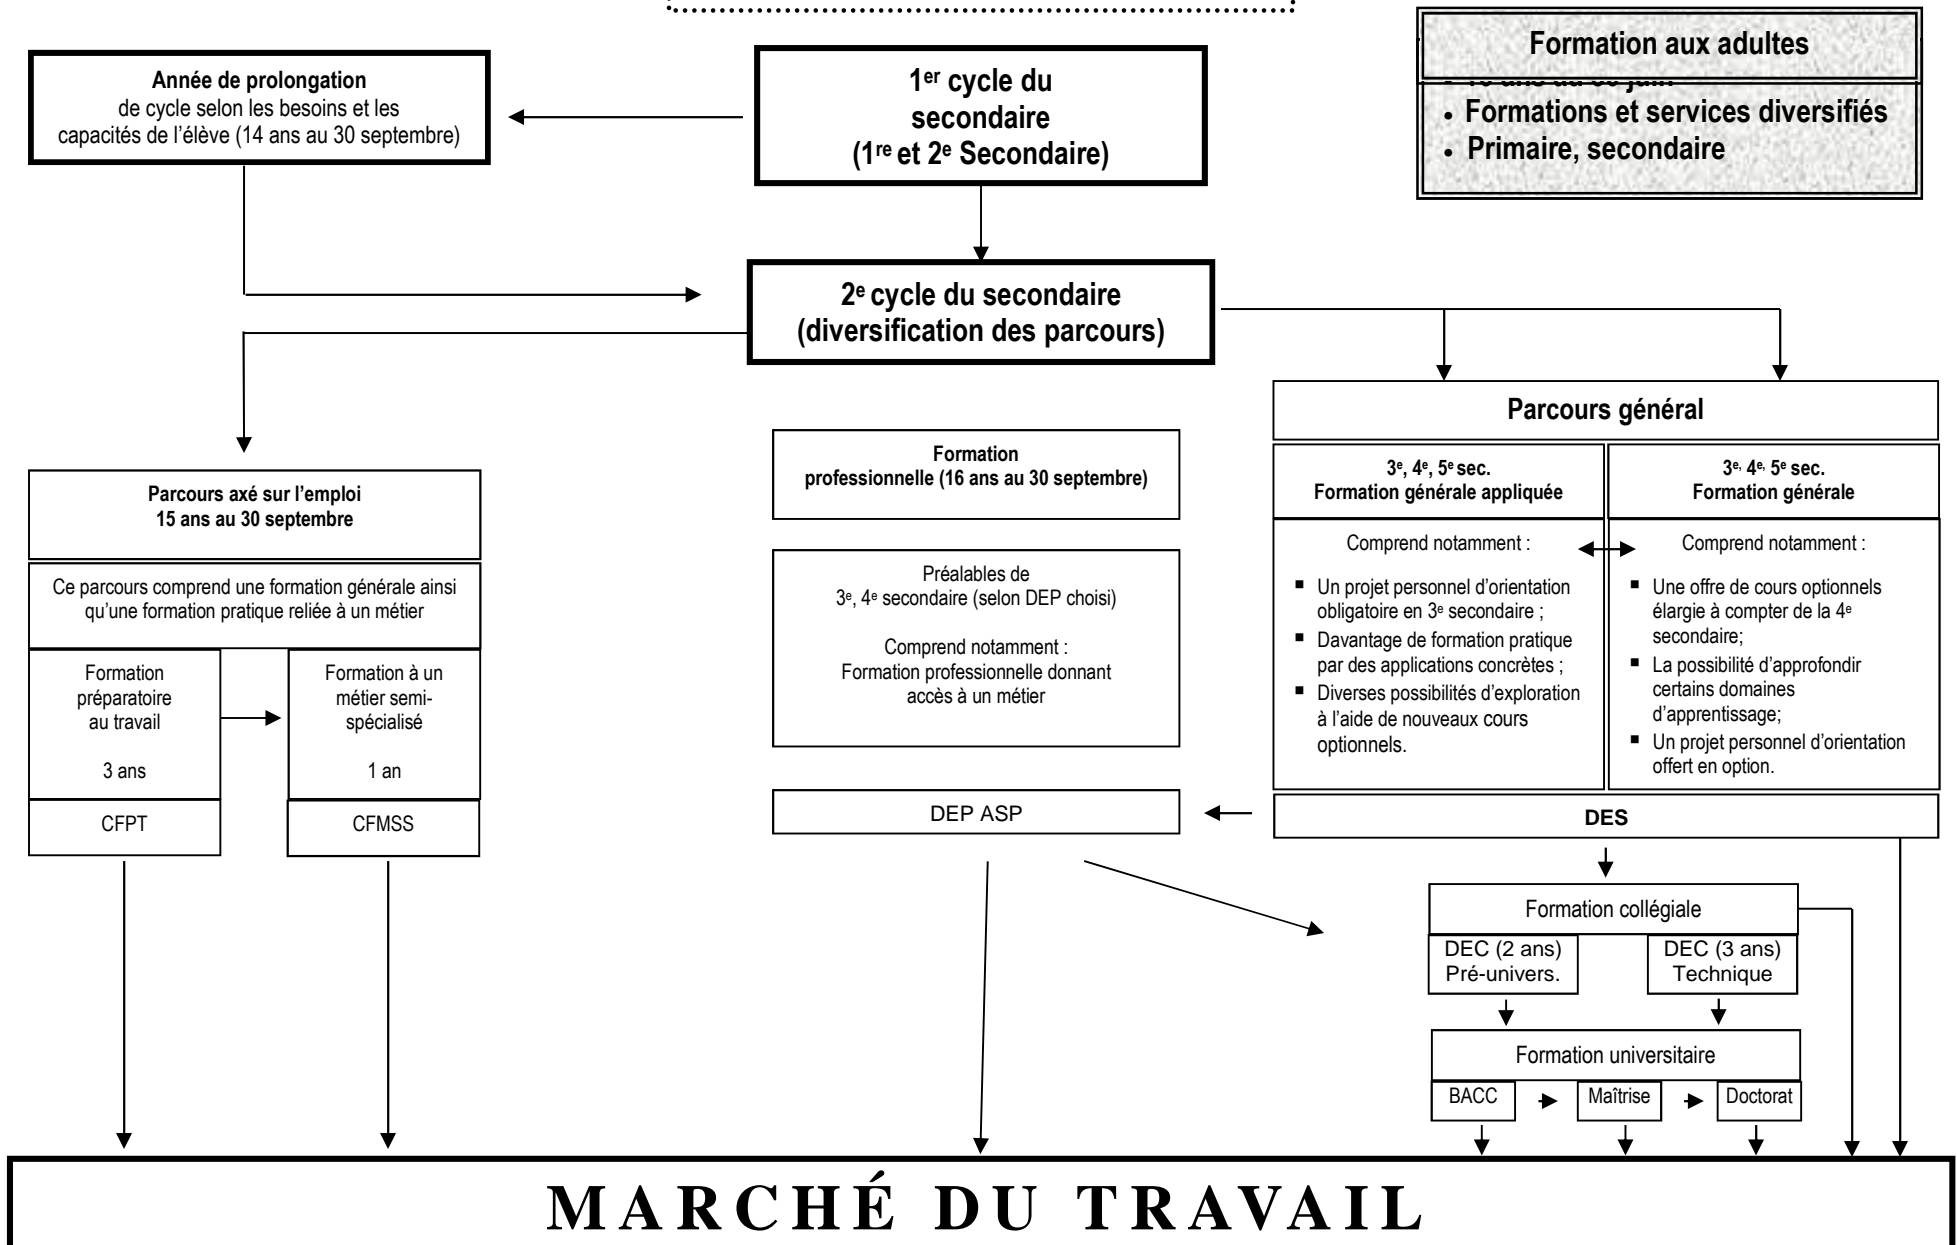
Formation aux adultes

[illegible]

- Formations et services diversifiés
- Primaire, secondaire

Année de prolongation de cycle selon les besoins et les capacités de l'élève (14 ans au 30 septembre)

1$^{er}$ cycle du secondaire (1$^{re}$ et 2$^{e}$ Secondaire)

2$^{e}$ cycle du secondaire (diversification des parcours)

Parcours axé sur l'emploi 15 ans au 30 septembre

Ce parcours comprend une formation générale ainsi qu'une formation pratique reliée à un métier

Formation préparatoire au travail

3 ans

CFPT

Formation à un métier semi-spécialisé

1 an

CFMSS

Formation professionnelle (16 ans au 30 septembre)

Préalables de 3$^{e}$, 4$^{e}$ secondaire (selon DEP choisi)

Comprend notamment : Formation professionnelle donnant accès à un métier

DEP ASP

Parcours général

3$^{e}$, 4$^{e}$, 5$^{e}$ sec. Formation générale appliquée

Comprend notamment :

- Un projet personnel d'orientation obligatoire en 3$^{e}$ secondaire ;
- Davantage de formation pratique par des applications concrètes ;
- Diverses possibilités d'exploration à l'aide de nouveaux cours optionnels.

3$^{e,}$ 4$^{e,}$ 5$^{e}$ sec. Formation générale

Comprend notamment :

- Une offre de cours optionnels élargie à compter de la 4$^{e}$ secondaire;
- La possibilité d'approfondir certains domaines d'apprentissage;
- Un projet personnel d'orientation offert en option.

DES

Formation collégiale

DEC (2 ans) Pré-univers.

DEC (3 ans) Technique

Formation universitaire

BACC

Maîtrise

Doctorat

MARCHÉ DU TRAVAIL